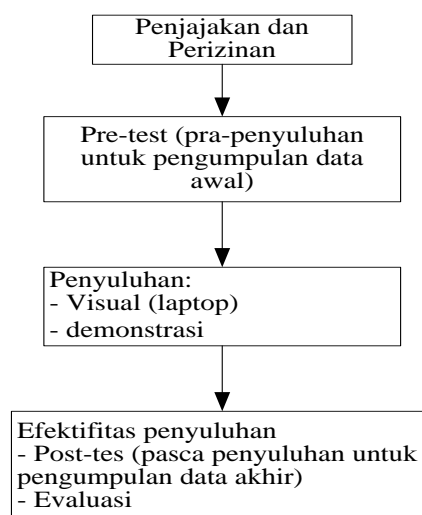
Penjajakan dan Perizinan

Pre-test (pra-penyuluhan untuk pengumpulan data awal)

Penyuluhan:
- Visual (laptop)
- demonstrasi

Efektifitas penyuluhan
- Post-tes (pasca penyuluhan untuk pengumpulan data akhir)
- Evaluasi